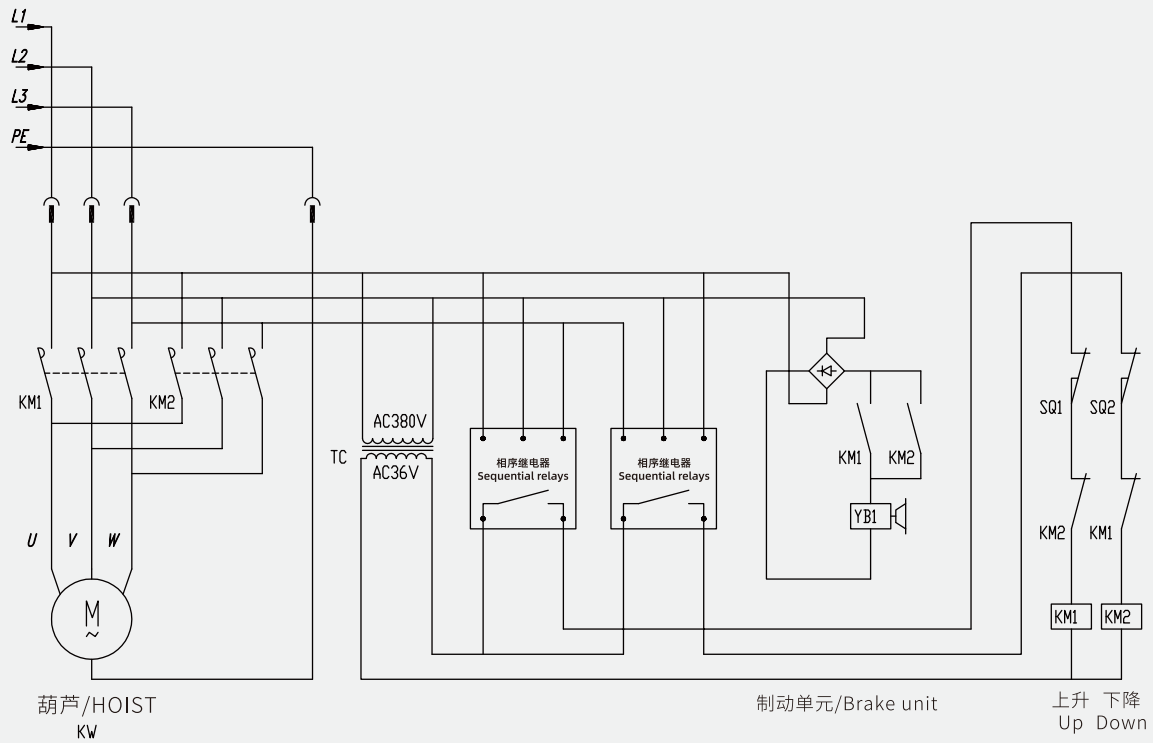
L1
L2
L3
PE

KM1
KM2
U
V
W
M
~

AC380V
TC
AC36V

相序继电器
Sequential relays

相序继电器
Sequential relays

KM1
KM2
YB1

SQ1
SQ2
KM2
KM1
KM1
KM2

葫芦/HOIST
KW

制动单元/Brake unit

上升 下降
Up Down